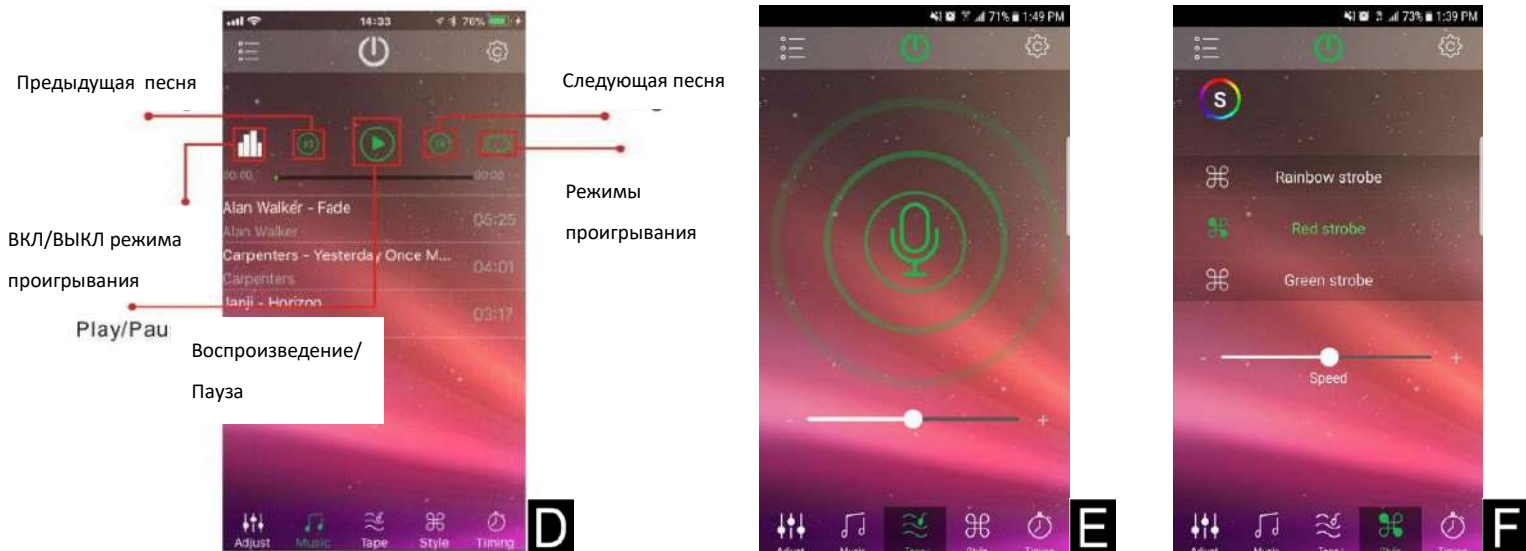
14:33
76%

Предыдущая песня

Следующая песня

00:00
00:00

Режимы проигрывания

Alan Walker - Fade
Alan Walker
05:25

ВКЛ/ВЫКЛ режима проигрывания

Carpenters - Yesterday Once M...
Carpenters
04:01

Janji - Horizon
03:17

Play/Pau

Воспроизведение/ Пауза

Adjust Music Tape Style Timing

D

71% 1:49 PM

+

E

73% 1:39 PM

S

Rainbow strobe
Red strobe
Green strobe

-
+
Speed

F